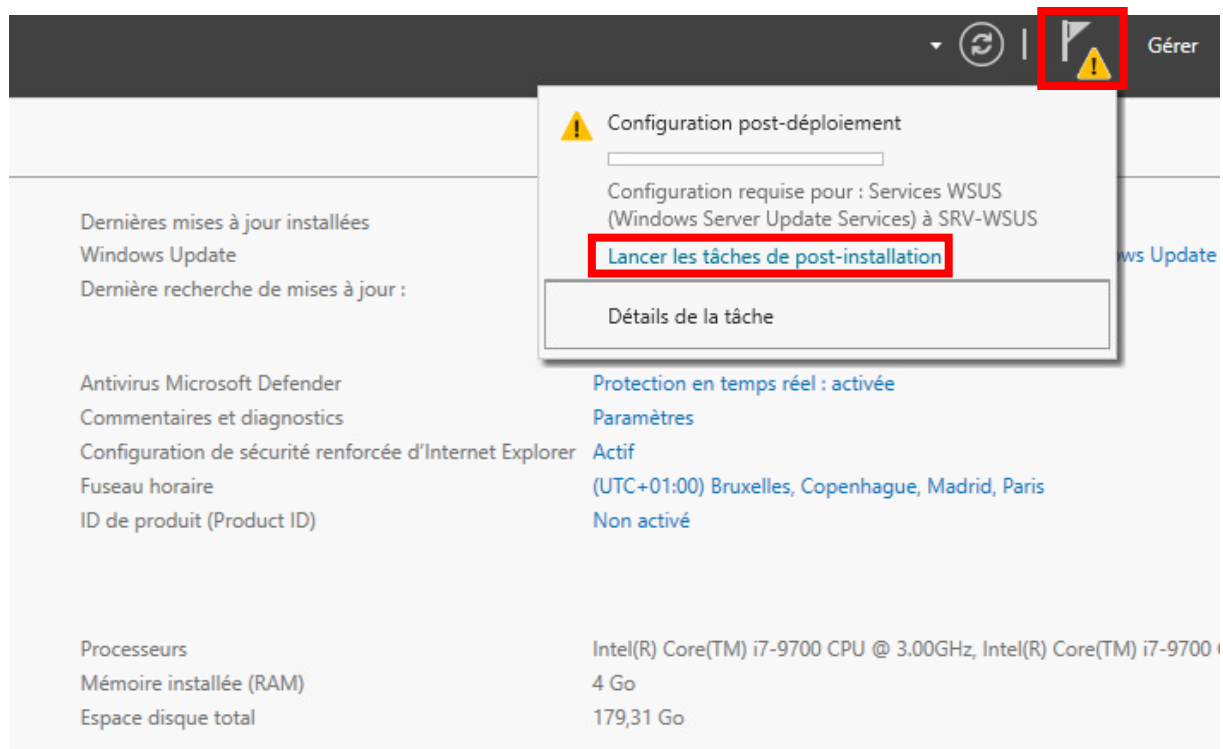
Gérer

Configuration post-déploiement

Configuration requise pour : Services WSUS (Windows Server Update Services) à SRV-WSUS

Lancer les tâches de post-installation

Détails de la tâche

Dernières mises à jour installées
Windows Update
Dernière recherche de mises à jour :

ws Update

Antivirus Microsoft Defender | Protection en temps réel : activée
Commentaires et diagnostics | Paramètres
Configuration de sécurité renforcée d'Internet Explorer | Actif
Fuseau horaire | (UTC+01:00) Bruxelles, Copenhague, Madrid, Paris
ID de produit (Product ID) | Non activé

Processeurs | Intel(R) Core(TM) i7-9700 CPU @ 3.00GHz, Intel(R) Core(TM) i7-9700
Mémoire installée (RAM) | 4 Go
Espace disque total | 179,31 Go